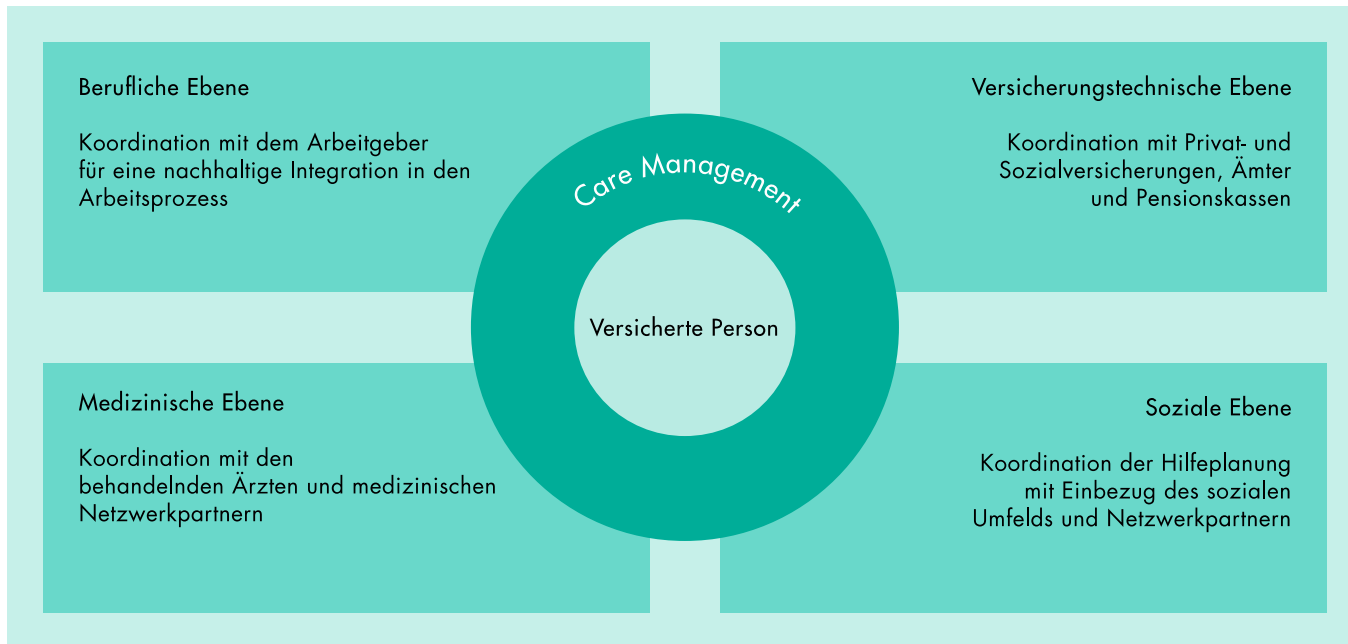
Berufliche Ebene

Koordination mit dem Arbeitgeber für eine nachhaltige Integration in den Arbeitsprozess

Versicherungstechnische Ebene

Koordination mit Privat- und Sozialversicherungen, Ämter und Pensionskassen

Care Management

Versicherte Person

Medizinische Ebene

Koordination mit den behandelnden Ärzten und medizinischen Netzwerkpartnern

Soziale Ebene

Koordination der Hilfeplanung mit Einbezug des sozialen Umfelds und Netzwerkpartnern